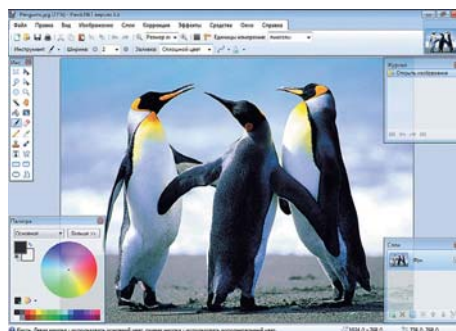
Penguins.jpg (77 %) - Paint.NET v3.5

Файл Правка Вид Изображение Слои Коррекция Эффекты Средства Окно Справка

Размер из Единицы измерения: пиксель

Инструмент: Ширина: 2 Заливка: Сплошной цвет

Инс

Палитра

Основной Больше >>

Журнал

Открыть изображение

Слои

Фон

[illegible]